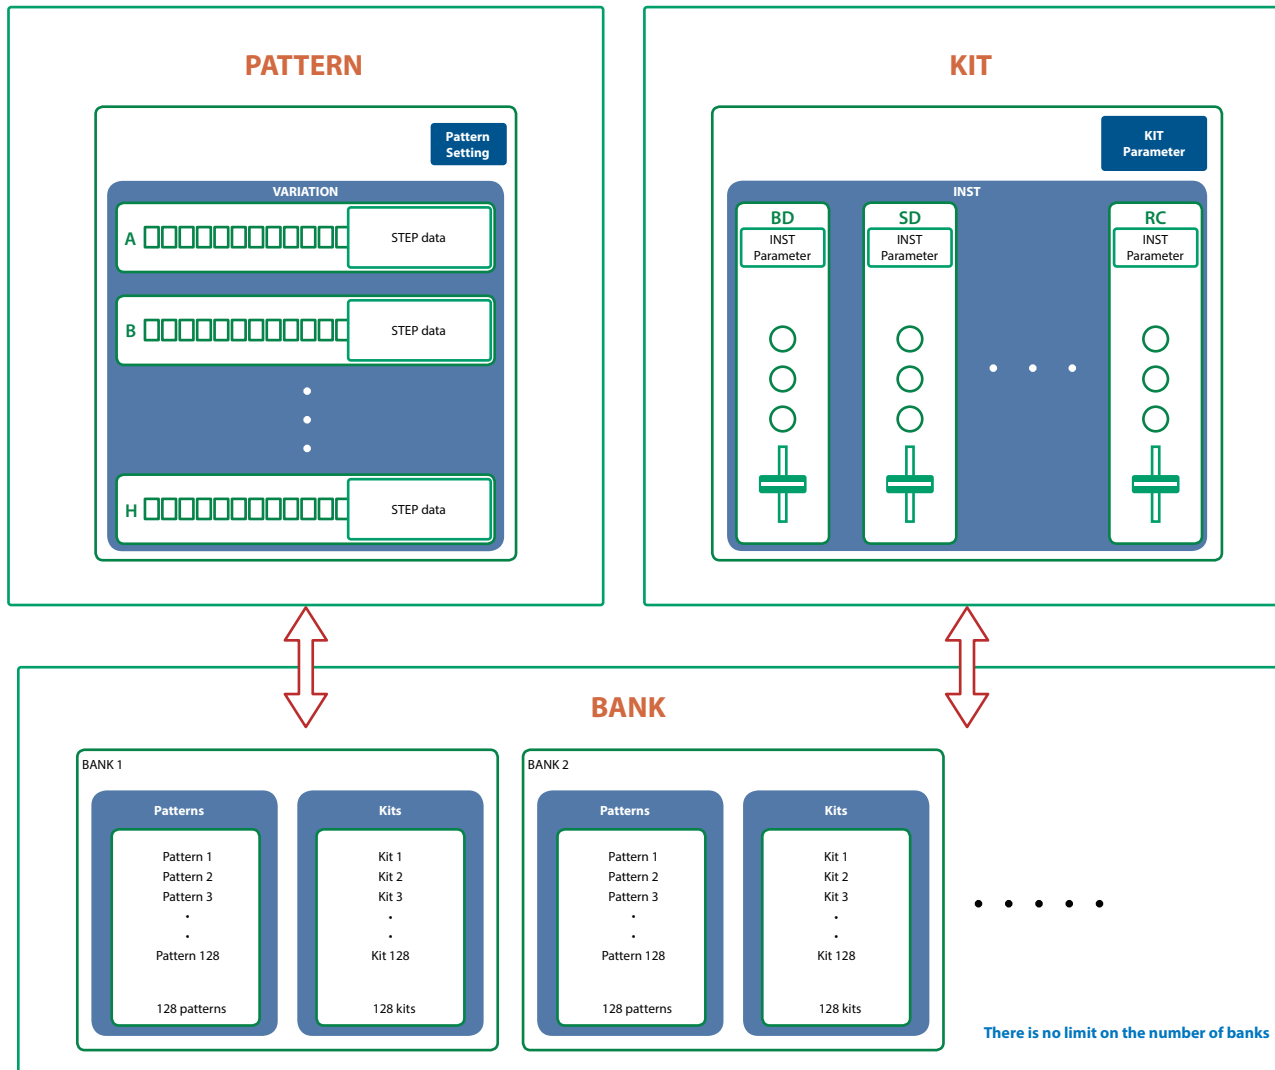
PATTERN

Pattern Setting

VARIATION

A STEP data

B STEP data

H STEP data

KIT

KIT Parameter

INST

BD
INST Parameter

SD
INST Parameter

RC
INST Parameter

BANK

BANK 1

Patterns

Pattern 1
Pattern 2
Pattern 3
Pattern 128

128 patterns

Kits

Kit 1
Kit 2
Kit 3
Kit 128

128 kits

BANK 2

Patterns

Pattern 1
Pattern 2
Pattern 3
Pattern 128

128 patterns

Kits

Kit 1
Kit 2
Kit 3
Kit 128

128 kits

There is no limit on the number of banks